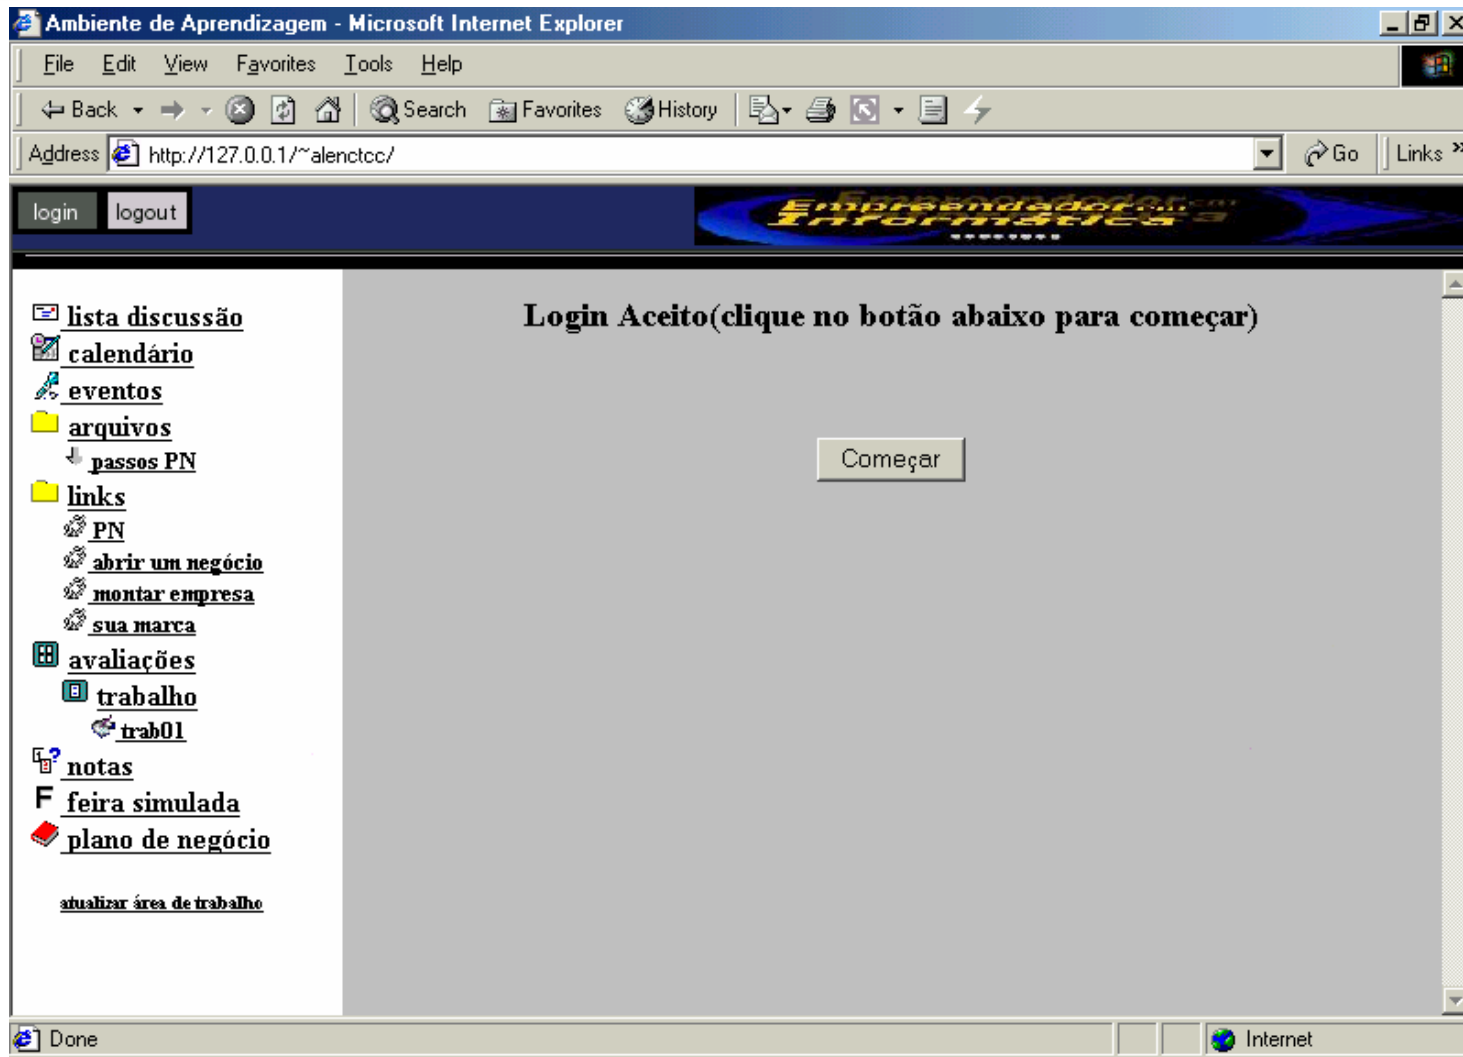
Ambiente de Aprendizagem - Microsoft Internet Explorer

File Edit View Favorites Tools Help

Back Search Favorites History

Address http://127.0.0.1/~alenctcc/ Go Links

login logout

Empreendedor Informática

lista discussão
calendário
eventos
arquivos
passos PN
links
PN
abrir um negócio
montar empresa
sua marca
avaliações
trabalho
trab01
notas
F feira simulada
plano de negócio

atualizar área de trabalho

Login Aceito(clique no botão abaixo para começar)

Começar

Done Internet